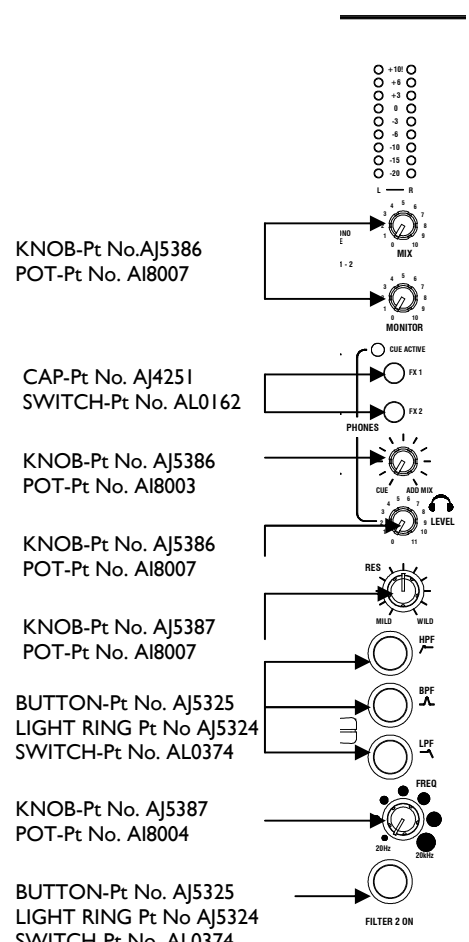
+10!
+6
+3
0
-3
-6
-10
-15
-20
L R

KNOB-Pt No.AJ5386
POT-Pt No. AI8007

INO
E
1 - 2
MIX
MONITOR

CAP-Pt No. AJ4251
SWITCH-Pt No. AL0162

CUE ACTIVE
FX 1
FX 2
PHONES

KNOB-Pt No. AJ5386
POT-Pt No. AI8003

CUE ADD MIX

KNOB-Pt No. AJ5386
POT-Pt No. AI8007

LEVEL

KNOB-Pt No. AJ5387
POT-Pt No. AI8007

RES
MILD WILD

BUTTON-Pt No. AJ5325
LIGHT RING Pt No AJ5324
SWITCH-Pt No. AL0374

HPF
BPF
LPF

KNOB-Pt No. AJ5387
POT-Pt No. AI8004

FREQ
20Hz 20kHz

BUTTON-Pt No. AJ5325
LIGHT RING Pt No AJ5324
SWITCH-Pt No. AL0374

FILTER 2 ON